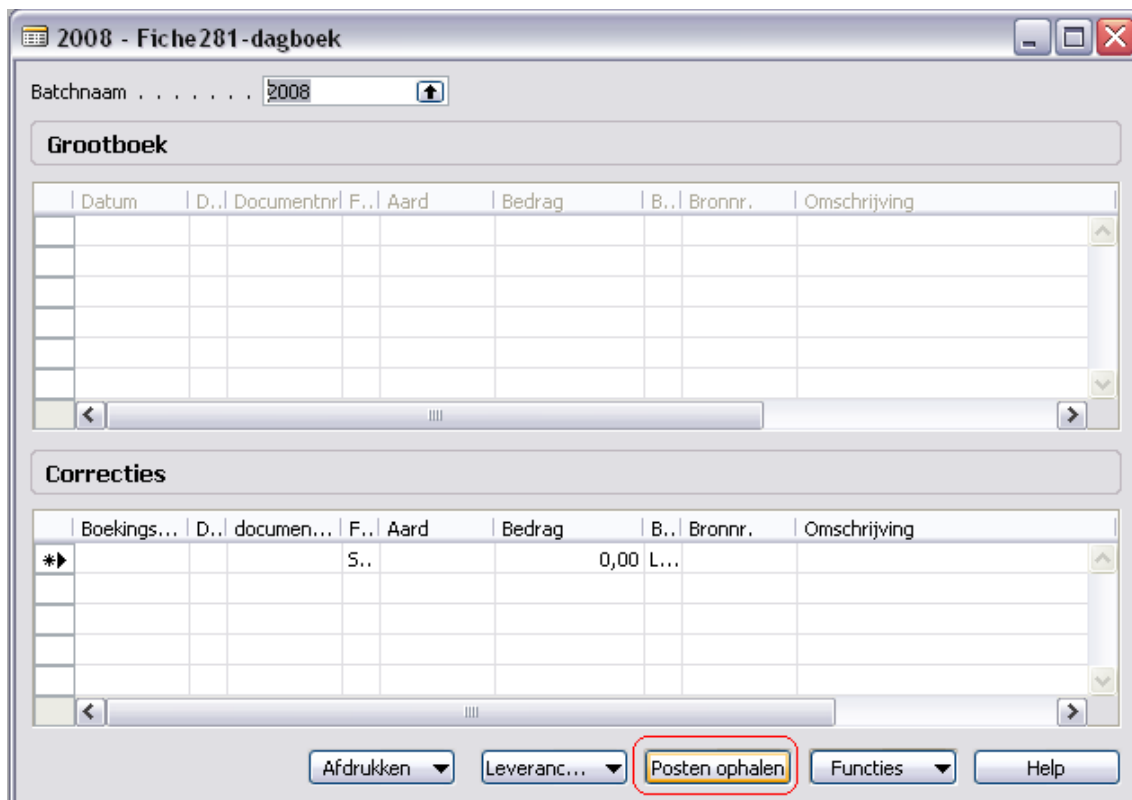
2008 - Fiche281-dagboek

Batchnaam . . . . . . . . 2008

Grootboek

| Datum | D.. | Documentnr | F.. | Aard | Bedrag | B.. | Bronnr. | Omschrijving |
|---|---|---|---|---|---|---|---|---|
| | | | | | | | | |

Correcties

| Boekings... | D.. | documen... | F.. | Aard | Bedrag | B.. | Bronnr. | Omschrijving |
|---|---|---|---|---|---|---|---|---|
| | | | S.. | | 0,00 | L... | | |

Afdrukken | Leveranc... | Posten ophalen | Functies | Help